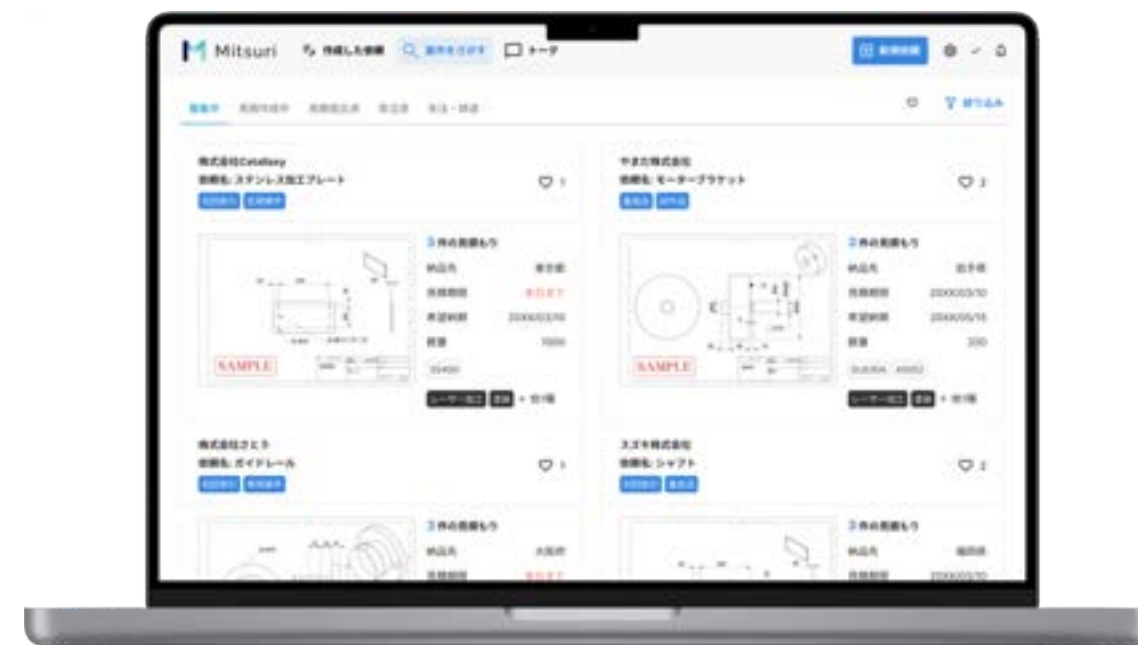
Mitsuri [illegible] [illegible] トーク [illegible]

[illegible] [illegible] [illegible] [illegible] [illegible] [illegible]

株式会社Catalaxy
依頼名: ステンレス加工プレート
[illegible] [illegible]
1

3件の見積もり
納品先 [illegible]
見積期限 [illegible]
希望納期 20XX/03/10
数量 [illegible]
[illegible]
SAMPLE
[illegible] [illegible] + 他1種

やまだ株式会社
依頼名: モーターブラケット
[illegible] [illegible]
2

2件の見積もり
納品先 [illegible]
見積期限 20XX/03/10
希望納期 20XX/05/15
数量 200
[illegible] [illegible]
SAMPLE
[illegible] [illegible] + 他1種

株式会社さとう
依頼名: ガイドレール
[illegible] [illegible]
1

3件の見積もり
納品先 大阪府
見積期限 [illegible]

スズキ株式会社
依頼名: シャフト
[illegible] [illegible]
2

3件の見積もり
納品先 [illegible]
見積期限 20XX/03/10